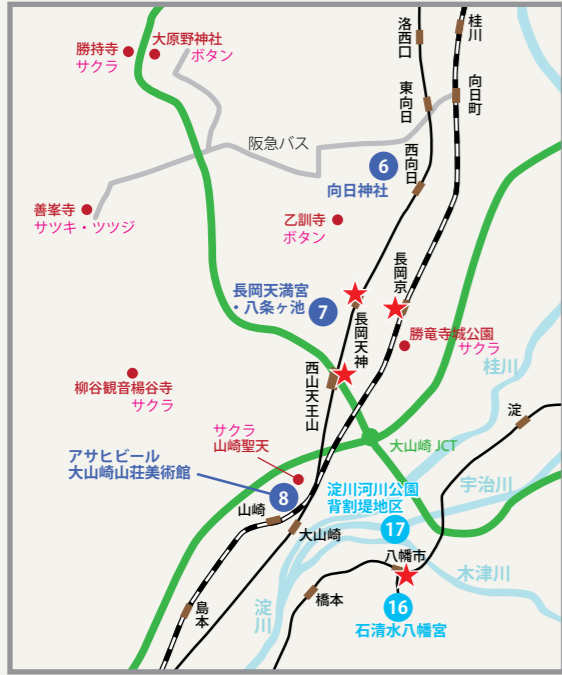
洛西口
桂川
東向日
向日町
勝持寺
サクラ
大原野神社
ボタン
阪急バス
西向日
6
向日神社
善峯寺
サツキ・ツツジ
乙訓寺
ボタン
長岡京
長岡天満宮
・八条ヶ池
7
長岡天神
勝竜寺城公園
サクラ
西山天王山
桂川
柳谷観音楊谷寺
サクラ
淀
大山崎 JCT
サクラ
山崎聖天
アサヒビール
大山崎山荘美術館
8
淀川河川公園
背割堤地区
宇治川
山崎
大山崎
17
八幡市
木津川
橋本
16
石清水八幡宮
淀川
島本